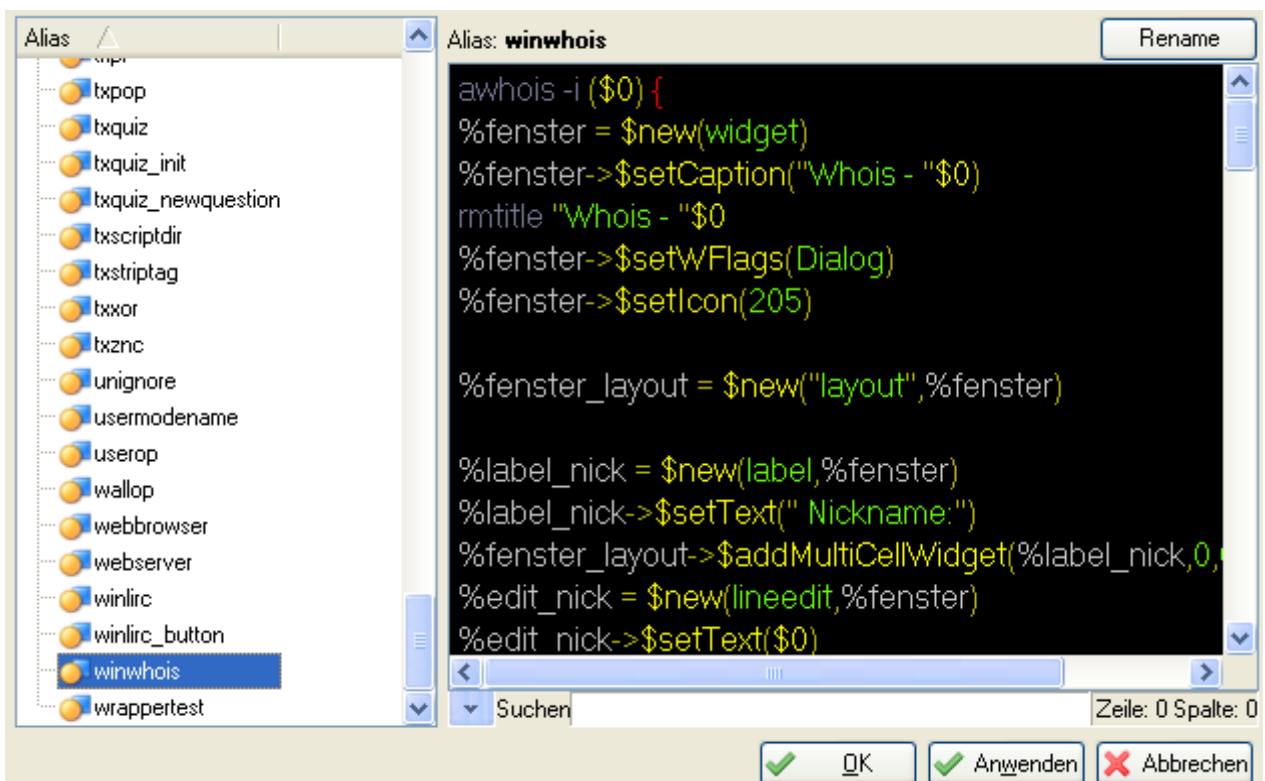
Alias

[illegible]
txpop
txquiz
txquiz_init
txquiz_newquestion
txscriptdir
txstriptag
txxor
txznc
unignore
usermodename
userop
wallop
webbrowser
webserver
winlirc
winlirc_button
winwhois
wrappertest

Alias: **winwhois**

Rename

awhois -i ($0) {
%fenster = $new(widget)
%fenster->$setCaption("Whois - "$0)
rmtitle "Whois - "$0
%fenster->$setWFlags(Dialog)
%fenster->$setIcon(205)

%fenster_layout = $new("layout",%fenster)

%label_nick = $new(label,%fenster)
%label_nick->$setText(" Nickname:")
%fenster_layout->$addMultiCellWidget(%label_nick,0,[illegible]
%edit_nick = $new(lineedit,%fenster)
%edit_nick->$setText($0)

Suchen

Zeile: 0 Spalte: 0

OK

Anwenden

Abbrechen